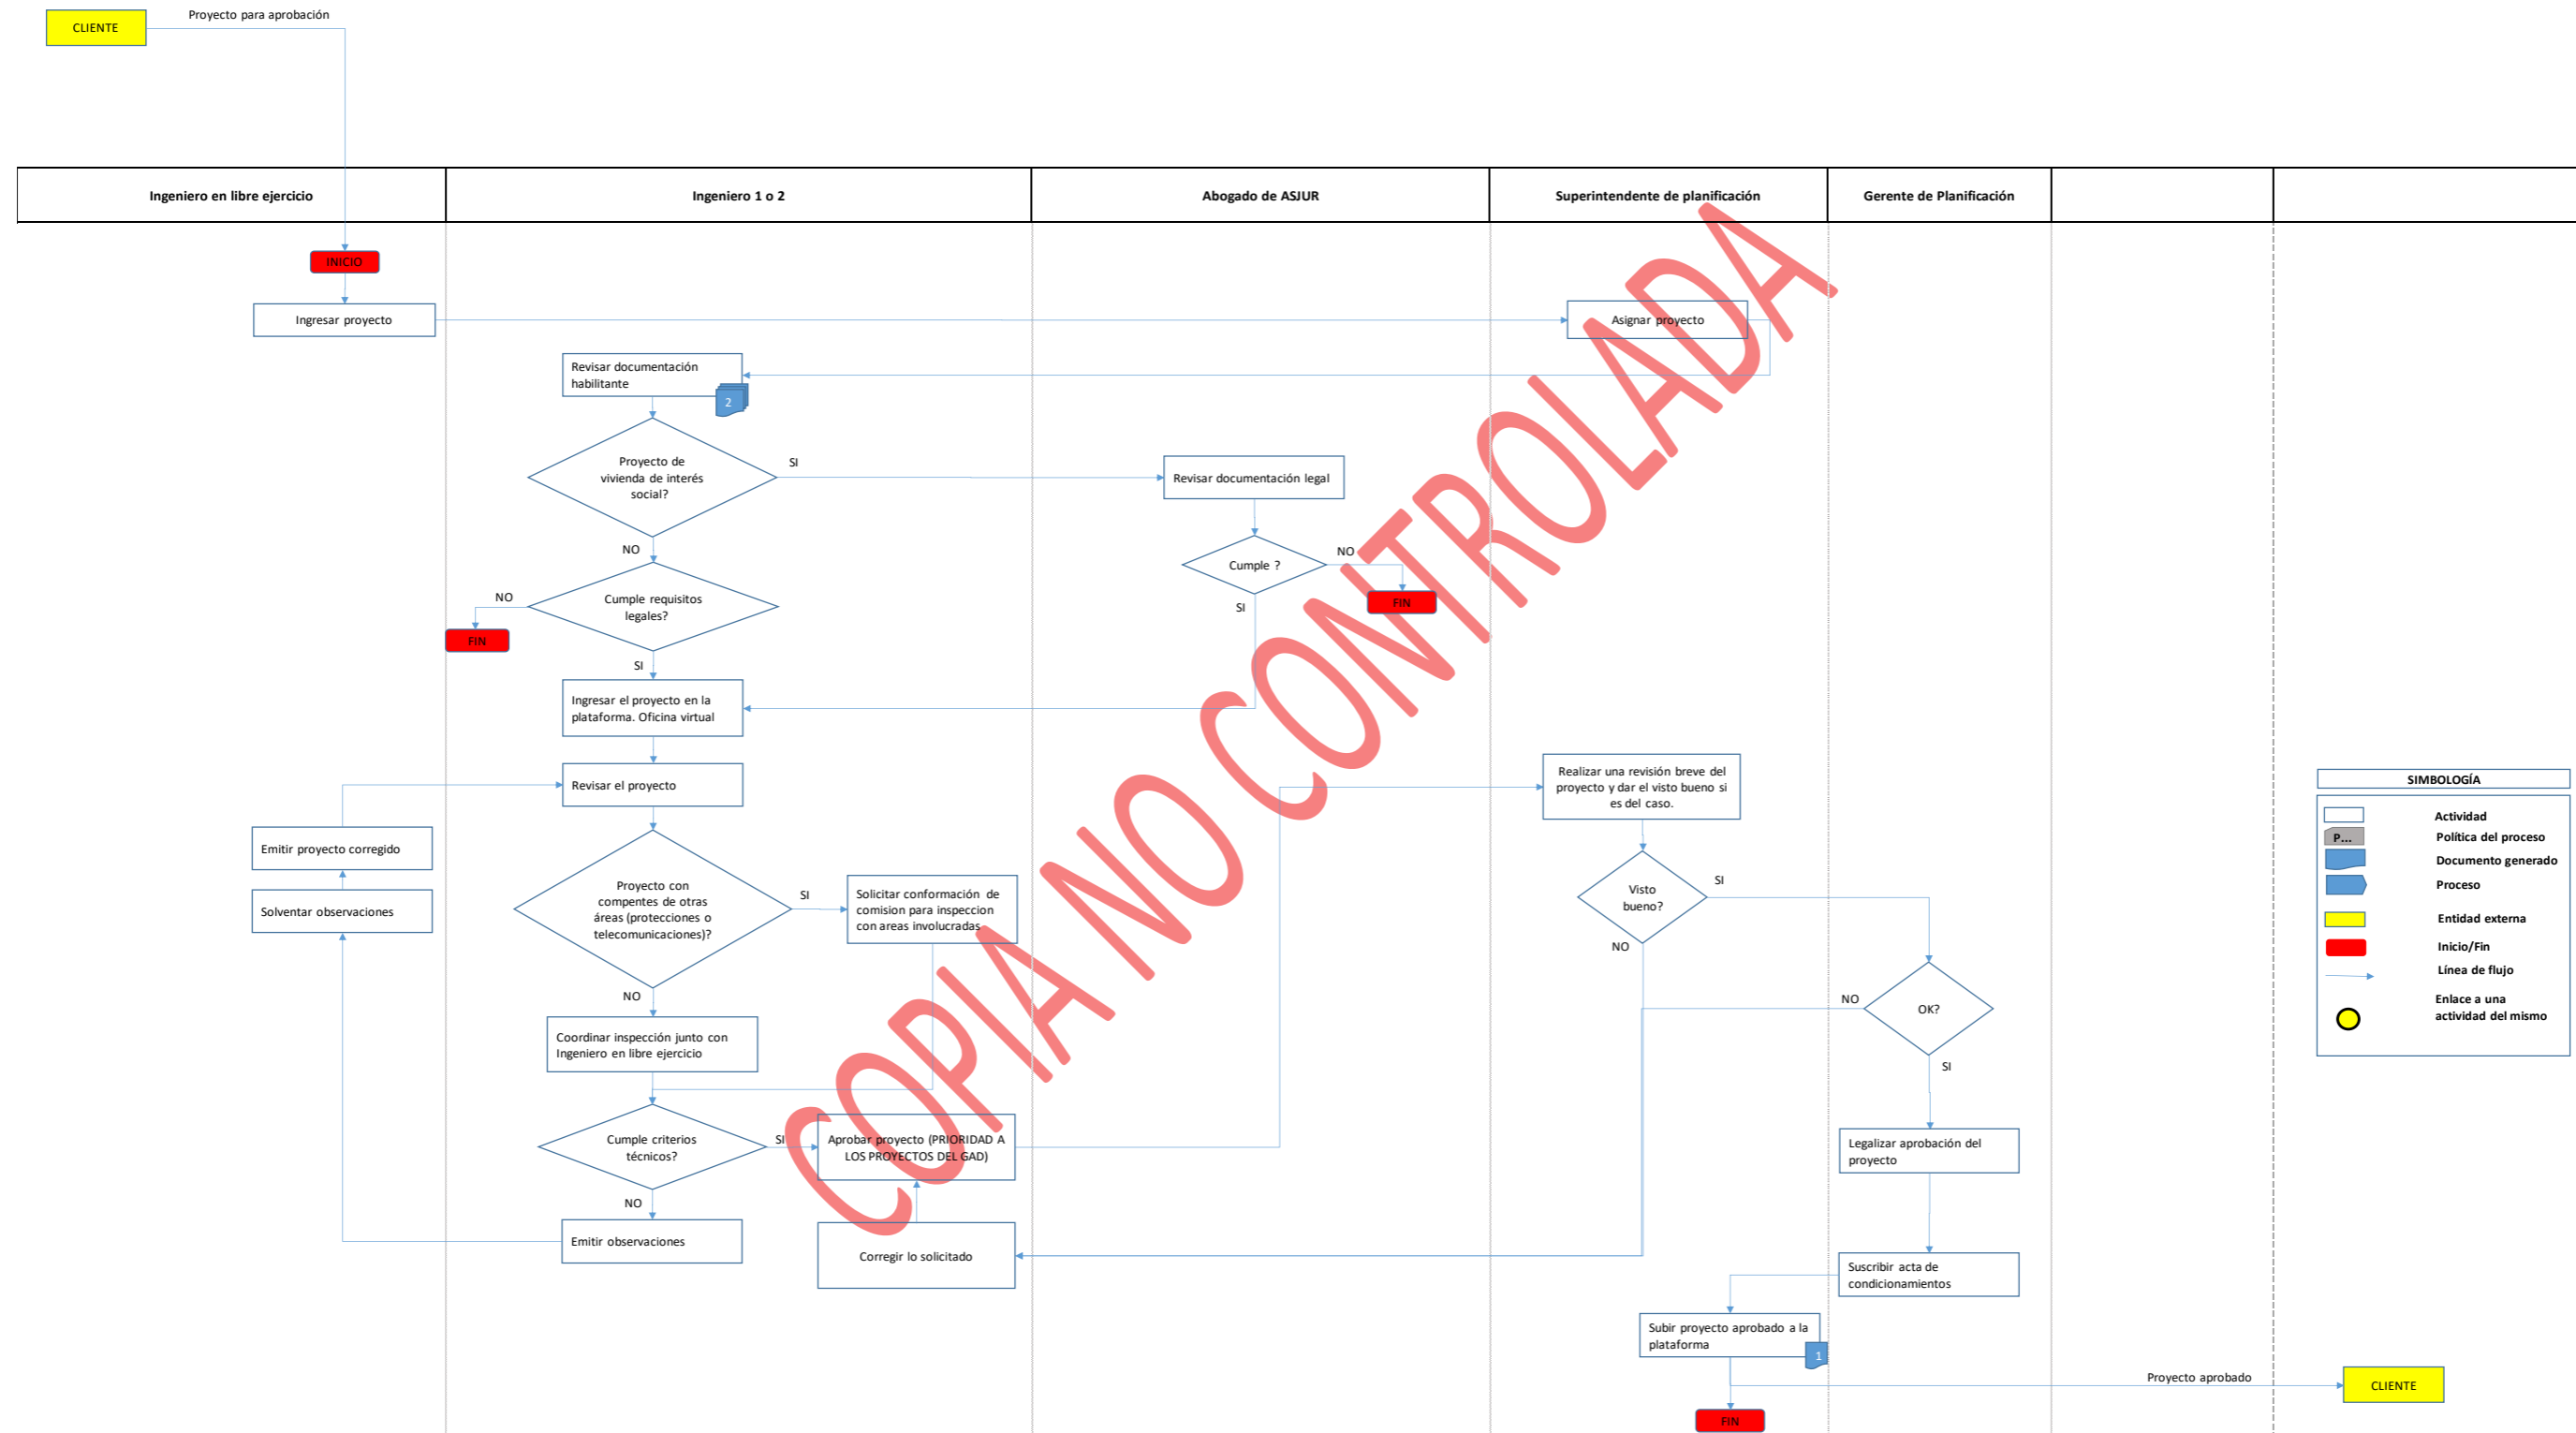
CLIENTE

Proyecto para aprobación

| Ingeniero en libre ejercicio | Ingeniero 1 o 2 | Abogado de ASJUR | Superintendente de planificación | Gerente de Planificación | | |
|---|---|---|---|---|---|---|

INICIO

Ingresar proyecto

Asignar proyecto

Revisar documentación habilitante

2

Proyecto de vivienda de interés social?

SI

Revisar documentación legal

NO

Cumple ?

NO

FIN

SI

NO

Cumple requisitos legales?

FIN

SI

Ingresar el proyecto en la plataforma. Oficina virtual

Revisar el proyecto

Realizar una revisión breve del proyecto y dar el visto bueno si es del caso.

Emitir proyecto corregido

Solventar observaciones

Proyecto con compentes de otras áreas (protecciones o telecomunicaciones)?

SI

Solicitar conformación de comision para inspeccion con areas involucradas

Visto bueno?

SI

NO

NO

OK?

NO

SI

Coordinar inspección junto con Ingeniero en libre ejercicio

Cumple criterios técnicos?

SI

Aprobar proyecto (PRIORIDAD A LOS PROYECTOS DEL GAD)

Legalizar aprobación del proyecto

NO

Emitir observaciones

Corregir lo solicitado

Suscribir acta de condicionamientos

Subir proyecto aprobado a la plataforma

1

Proyecto aprobado

CLIENTE

FIN

SIMBOLOGÍA

Actividad

P...

Política del proceso

Documento generado

Proceso

Entidad externa

Inicio/Fin

Línea de flujo

Enlace a una actividad del mismo

COPIA NO CONTROLADA